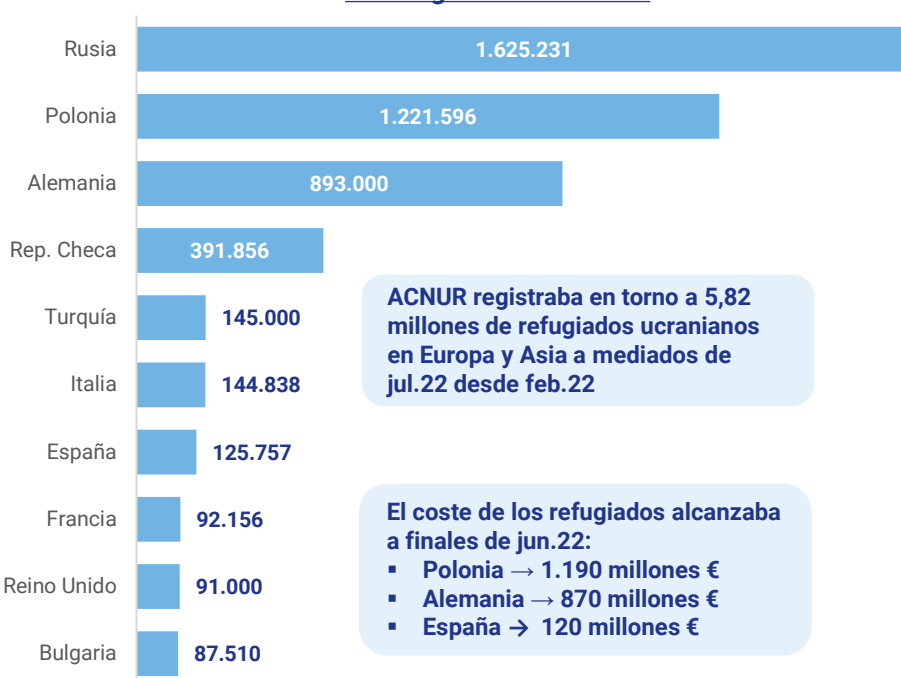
Rusia 1.625.231
Polonia 1.221.596
Alemania 893.000
Rep. Checa 391.856
Turquía 145.000
Italia 144.838
España 125.757
Francia 92.156
Reino Unido 91.000
Bulgaria 87.510

ACNUR registraba en torno a 5,82 millones de refugiados ucranianos en Europa y Asia a mediados de jul.22 desde feb.22

El coste de los refugiados alcanzaba a finales de jun.22:
▪ Polonia → 1.190 millones €
▪ Alemania → 870 millones €
▪ España → 120 millones €